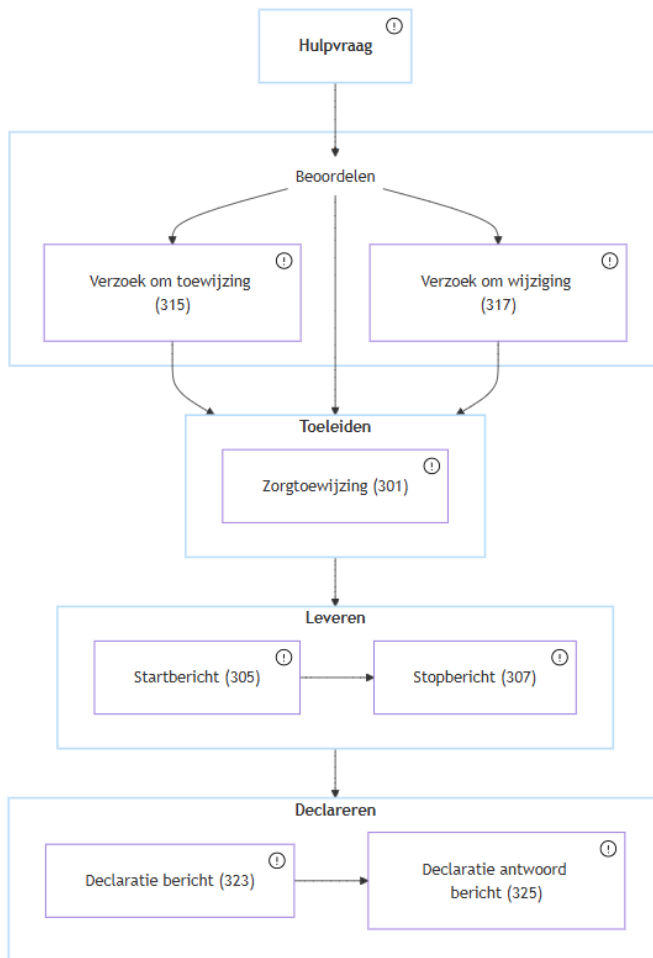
Hulpvraag

Beoordelen

Verzoek om toewijzing (315)

Verzoek om wijziging (317)

Toeleiden

Zorgtoewijzing (301)

Leveren

Startbericht (305)

Stopbericht (307)

Declareren

Declaratie bericht (323)

Declaratie antwoord bericht (325)